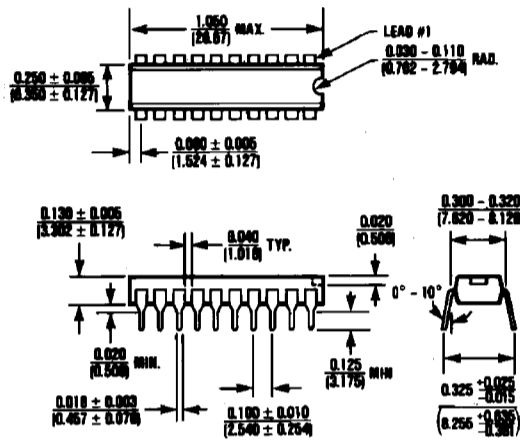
$\frac{1.050}{(26.67)}$ MAX.

LEAD #1

$\frac{0.030 - 0.110}{(0.762 - 2.794)}$ RAD.

$\frac{0.250 \pm 0.005}{(6.350 \pm 0.127)}$

$\frac{0.060 \pm 0.005}{(1.524 \pm 0.127)}$

$\frac{0.130 \pm 0.005}{(3.302 \pm 0.127)}$

$\frac{0.040}{(1.016)}$ TYP.

$\frac{0.020}{(0.508)}$

$\frac{0.300 - 0.320}{(7.620 - 8.128)}$

0° - 10°

$\frac{0.020}{(0.508)}$ MIN.

$\frac{0.125}{(3.175)}$ MIN

$\frac{0.018 \pm 0.003}{(0.457 \pm 0.076)}$

$\frac{0.100 \pm 0.010}{(2.540 \pm 0.254)}$

$0.325 \frac{+0.025}{-0.015}$

$\left(8.255 \frac{+0.635}{-0.381}\right)$